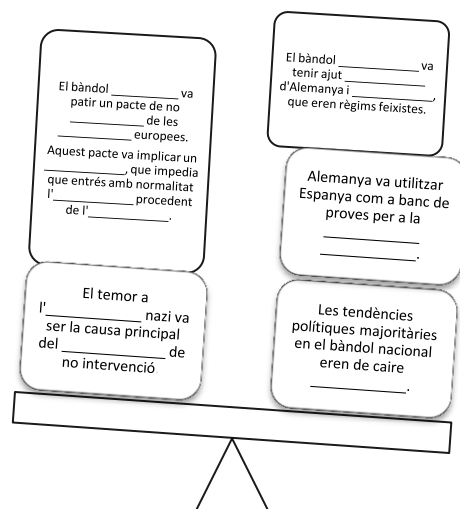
El bàndol __________ va patir un pacte de no __________ de les __________ europees.
Aquest pacte va implicar un __________, que impedia que entrés amb normalitat l'__________ procedent de l'__________.

El temor a l'__________ nazi va ser la causa principal del __________ de no intervenció.

El bàndol __________ va tenir ajut __________ d'Alemanya i __________, que eren règims feixistes.

Alemanya va utilitzar Espanya com a banc de proves per a la __________ __________.

Les tendències polítiques majoritàries en el bàndol nacional eren de caire __________.